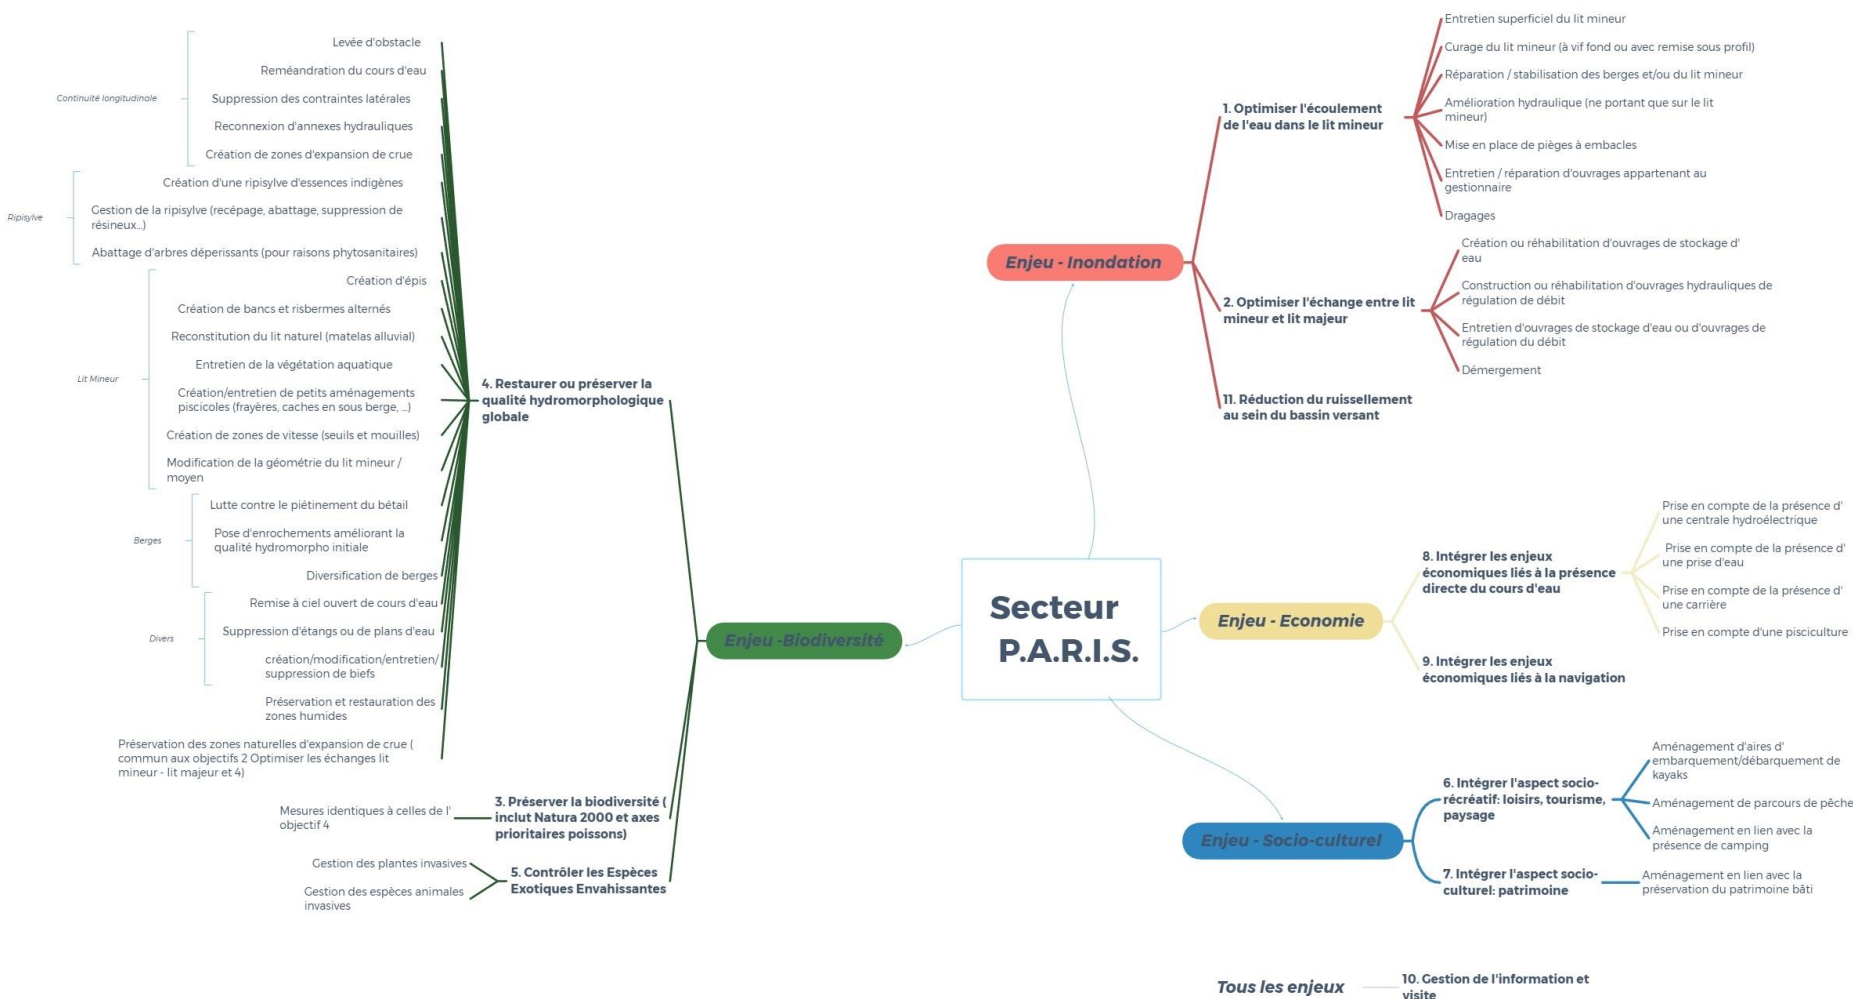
Secteur P.A.R.I.S.

Enjeu - Inondation

1. Optimiser l'écoulement de l'eau dans le lit mineur

Entretien superficiel du lit mineur

Curage du lit mineur (à vif fond ou avec remise sous profil)

Réparation / stabilisation des berges et/ou du lit mineur

Amélioration hydraulique (ne portant que sur le lit mineur)

Mise en place de pièges à embacles

Entretien / réparation d'ouvrages appartenant au gestionnaire

Dragages

2. Optimiser l'échange entre lit mineur et lit majeur

Création ou réhabilitation d'ouvrages de stockage d' eau

Construction ou réhabilitation d'ouvrages hydrauliques de régulation de débit

Entretien d'ouvrages de stockage d'eau ou d'ouvrages de régulation du débit

Démergement

11. Réduction du ruissellement au sein du bassin versant

Enjeu - Economie

8. Intégrer les enjeux économiques liés à la présence directe du cours d'eau

Prise en compte de la présence d' une centrale hydroélectrique

Prise en compte de la présence d' une prise d'eau

Prise en compte de la présence d' une carrière

Prise en compte d'une pisciculture

9. Intégrer les enjeux économiques liés à la navigation

Enjeu - Socio-culturel

6. Intégrer l'aspect socio-récréatif: loisirs, tourisme, paysage

Aménagement d'aires d' embarquement/débarquement de kayaks

Aménagement de parcours de pêche

Aménagement en lien avec la présence de camping

7. Intégrer l'aspect socio-culturel: patrimoine

Aménagement en lien avec la préservation du patrimoine bâti

Tous les enjeux

10. Gestion de l'information et visite

Enjeu -Biodiversité

4. Restaurer ou préserver la qualité hydromorphologique globale

Continuité longitudinale

Levée d'obstacle

Reméandration du cours d'eau

Suppression des contraintes latérales

Reconnexion d'annexes hydrauliques

Création de zones d'expansion de crue

Ripisylve

Création d'une ripisylve d'essences indigènes

Gestion de la ripisylve (recépage, abattage, suppression de résineux...)

Abattage d'arbres déperissants (pour raisons phytosanitaires)

Lit Mineur

Création d'épis

Création de bancs et risbermes alternés

Reconstitution du lit naturel (matelas alluvial)

Entretien de la végétation aquatique

Création/entretien de petits aménagements piscicoles (frayères, caches en sous berge, ...)

Création de zones de vitesse (seuils et mouilles)

Modification de la géométrie du lit mineur / moyen

Berges

Lutte contre le piétinement du bétail

Pose d'enrochements améliorant la qualité hydromorpho initiale

Diversification de berges

Divers

Remise à ciel ouvert de cours d'eau

Suppression d'étangs ou de plans d'eau

création/modification/entretien/ suppression de biefs

Préservation et restauration des zones humides

Préservation des zones naturelles d'expansion de crue ( commun aux objectifs 2 Optimiser les échanges lit mineur - lit majeur et 4)

3. Préserver la biodiversité ( inclut Natura 2000 et axes prioritaires poissons)

Mesures identiques à celles de l' objectif 4

5. Contrôler les Espèces Exotiques Envahissantes

Gestion des plantes invasives

Gestion des espèces animales invasives